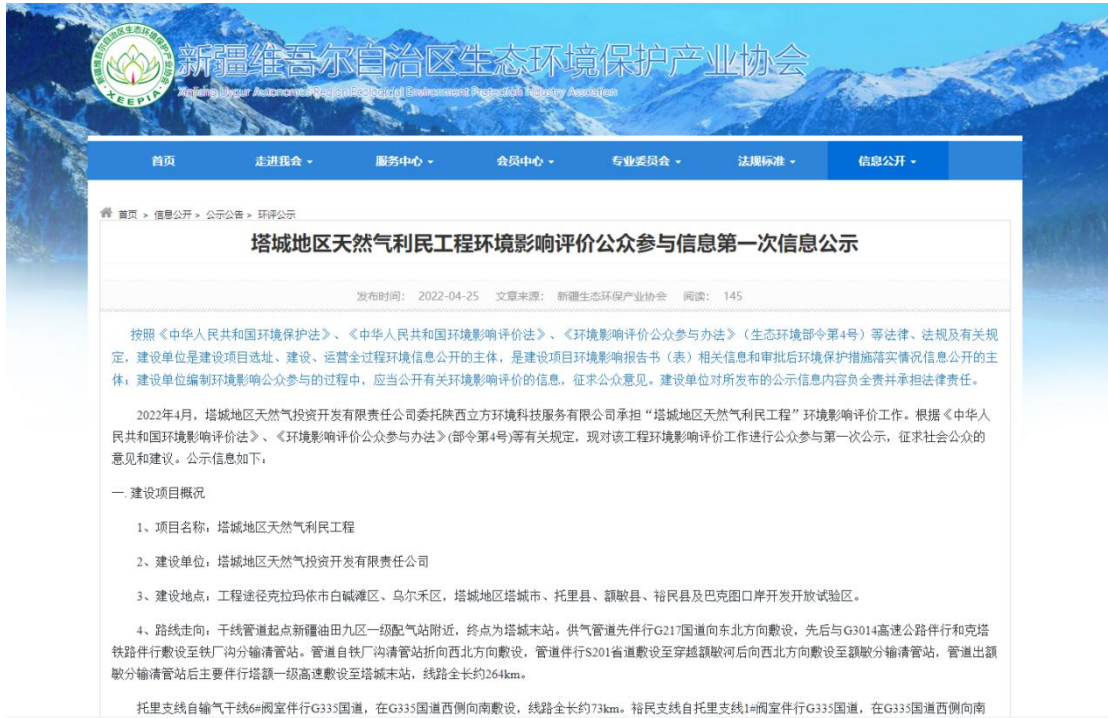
XEEPIA

新疆维吾尔自治区生态环境保护产业协会

Xinjiang Uygur Autonomous Region Ecological Environment Protection Industry Association

首页 走进我会 ▾ 服务中心 ▾ 会员中心 ▾ 专业委员会 ▾ 法规标准 ▾ 信息公开 ▾

首页 > 信息公开 > 公示公告 > 环评公示

塔城地区天然气利民工程环境影响评价公众参与信息第一次信息公示

发布时间: 2022-04-25 文章来源: 新疆生态环保产业协会 阅读: 145

按照《中华人民共和国环境保护法》、《中华人民共和国环境影响评价法》、《环境影响评价公众参与办法》(生态环境部令第4号)等法律、法规及有关规定,建设单位是建设项目选址、建设、运营全过程环境信息公开的主体,是建设项目环境影响报告书(表)相关信息和审批后环境保护措施落实情况信息公开的主体;建设单位编制环境影响公众参与的过程中,应当公开有关环境影响评价的信息,征求公众意见。建设单位对所发布的公示信息内容负全责并承担法律责任。

2022年4月,塔城地区天然气投资开发有限责任公司委托陕西立方环境科技服务有限公司承担"塔城地区天然气利民工程"环境影响评价工作。根据《中华人民共和国环境影响评价法》、《环境影响评价公众参与办法》(部令第4号)等有关规定,现对该工程环境影响评价工作进行公众参与第一次公示,征求社会公众的意见和建议。公示信息如下:

一. 建设项目概况

1、项目名称:塔城地区天然气利民工程

2、建设单位:塔城地区天然气投资开发有限责任公司

3、建设地点:工程途径克拉玛依市白碱滩区、乌尔禾区,塔城地区塔城市、托里县、额敏县、裕民县及巴克图口岸开发开放试验区。

4、路线走向:干线管道起点新疆油田九区一级配气站附近,终点为塔城末站。供气管道先伴行G217国道向东北方向敷设,先后与G3014高速公路伴行和克塔铁路伴行敷设至铁厂沟分输清管站。管道自铁厂沟清管站折向西北方向敷设,管道伴行S201省道敷设至穿越额敏河后向西北方向敷设至额敏分输清管站,管道出额敏分输清管站后主要伴行塔额一级高速敷设至塔城末站,线路全长约264km。

托里支线自输气干线6#阀室伴行G335国道,在G335国道西侧向南敷设,线路全长约73km。裕民支线自托里支线1#阀室伴行G335国道,在G335国道西侧向南